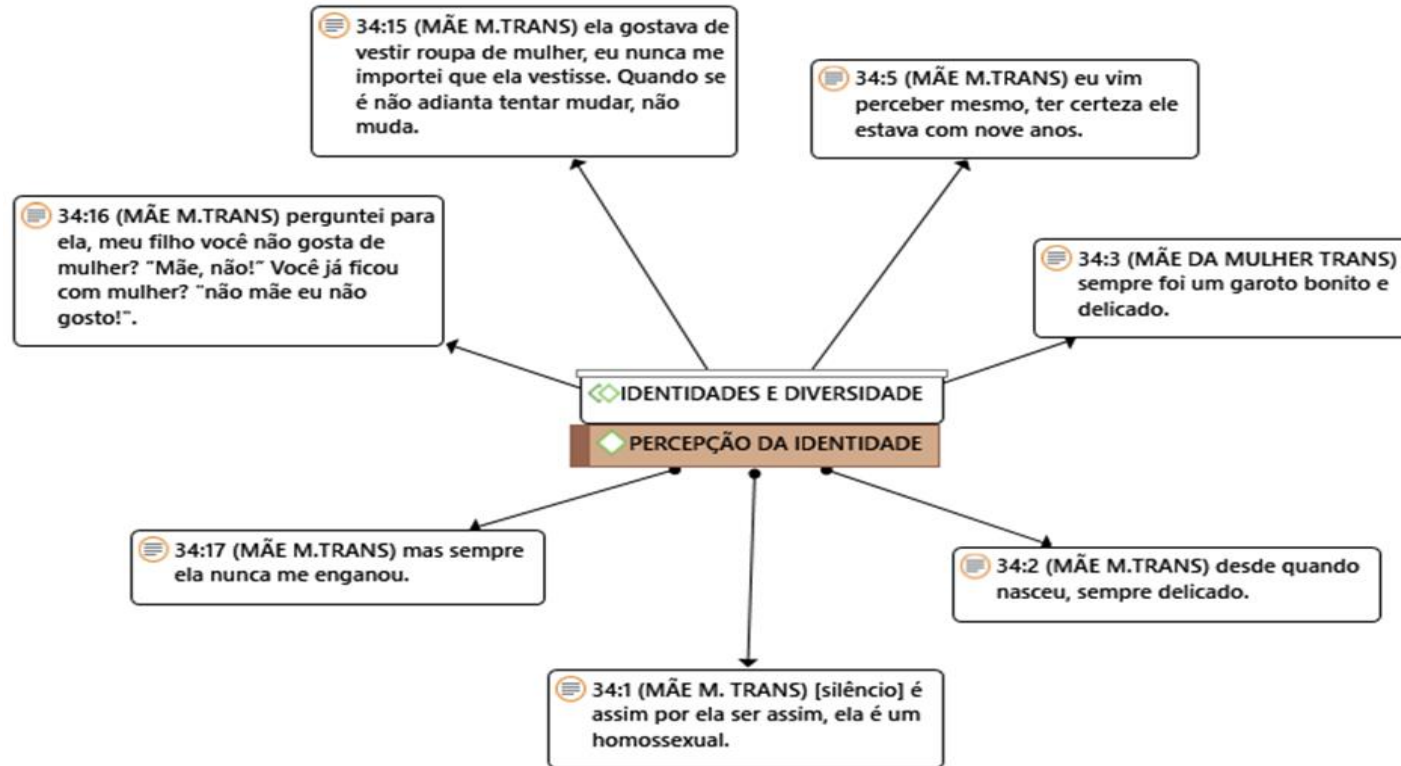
34:15 (MÃE M.TRANS) ela gostava de vestir roupa de mulher, eu nunca me importei que ela vestisse. Quando se é não adianta tentar mudar, não muda.

34:5 (MÃE M.TRANS) eu vim perceber mesmo, ter certeza ele estava com nove anos.

34:16 (MÃE M.TRANS) perguntei para ela, meu filho você não gosta de mulher? "Mãe, não!" Você já ficou com mulher? "não mãe eu não gosto!".

34:3 (MÃE DA MULHER TRANS) sempre foi um garoto bonito e delicado.

IDENTIDADES E DIVERSIDADE

PERCEPÇÃO DA IDENTIDADE

34:17 (MÃE M.TRANS) mas sempre ela nunca me enganou.

34:2 (MÃE M.TRANS) desde quando nasceu, sempre delicado.

34:1 (MÃE M. TRANS) [silêncio] é assim por ela ser assim, ela é um homossexual.